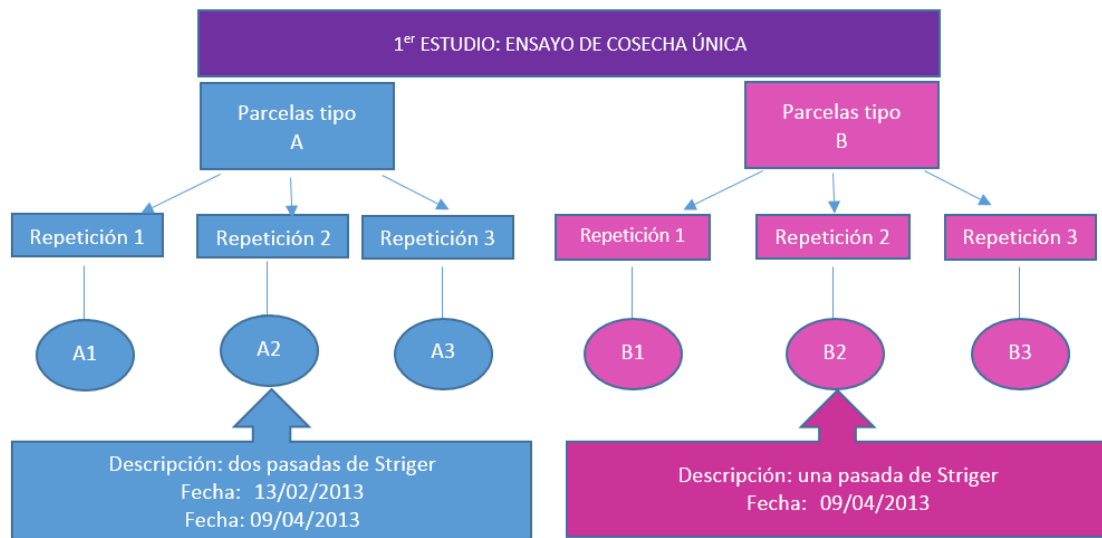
1$^{er}$ ESTUDIO: ENSAYO DE COSECHA ÚNICA

Parcelas tipo A

Parcelas tipo B

Repetición 1

Repetición 2

Repetición 3

Repetición 1

Repetición 2

Repetición 3

A1

A2

A3

B1

B2

B3

Descripción: dos pasadas de Striger
Fecha: 13/02/2013
Fecha: 09/04/2013

Descripción: una pasada de Striger
Fecha: 09/04/2013